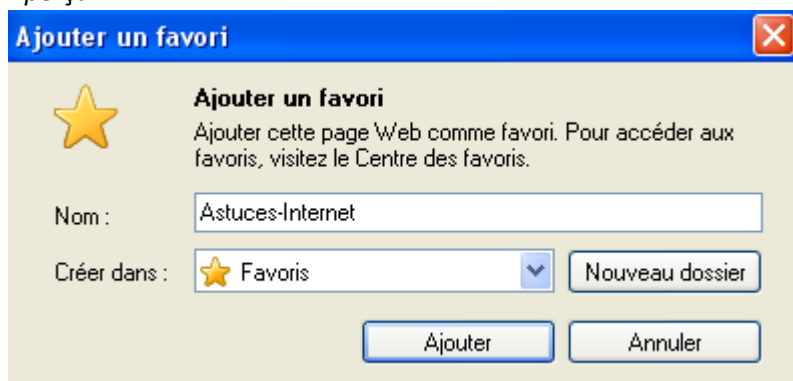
Ajouter un favori

Ajouter un favori
Ajouter cette page Web comme favori. Pour accéder aux favoris, visitez le Centre des favoris.

Nom : Astuces-Internet

Créer dans : Favoris

Nouveau dossier

Ajouter

Annuler